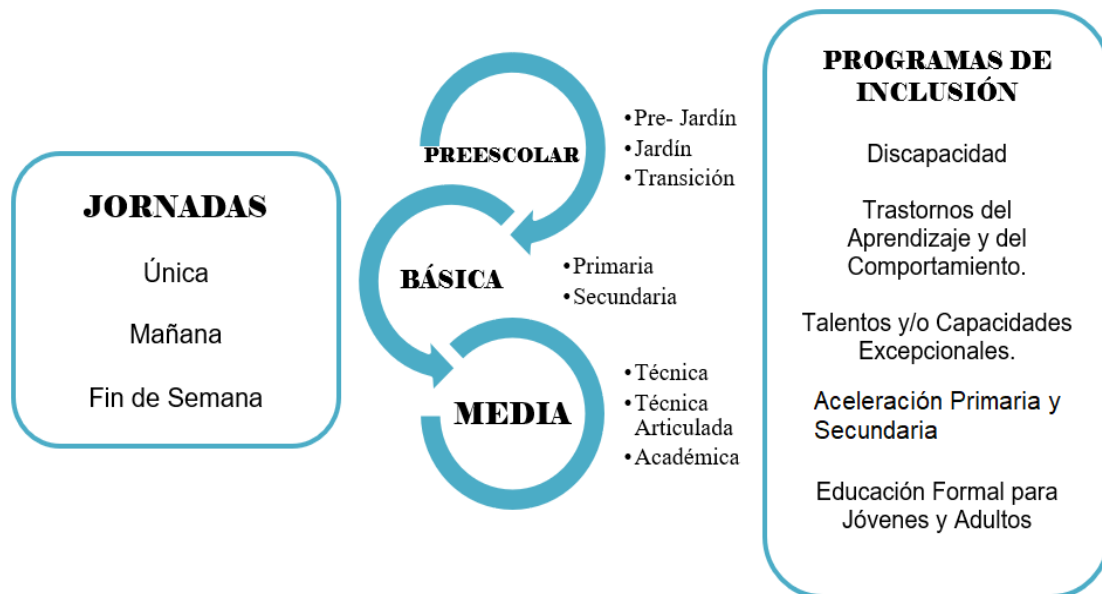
JORNADAS

Única

Mañana

Fin de Semana

PREESCOLAR

• Pre- Jardín
• Jardín
• Transición

BÁSICA

• Primaria
• Secundaria

MEDIA

• Técnica
• Técnica Articulada
• Académica

PROGRAMAS DE INCLUSIÓN

Discapacidad

Trastornos del Aprendizaje y del Comportamiento.

Talentos y/o Capacidades Excepcionales.

Aceleración Primaria y Secundaria

Educación Formal para Jóvenes y Adultos